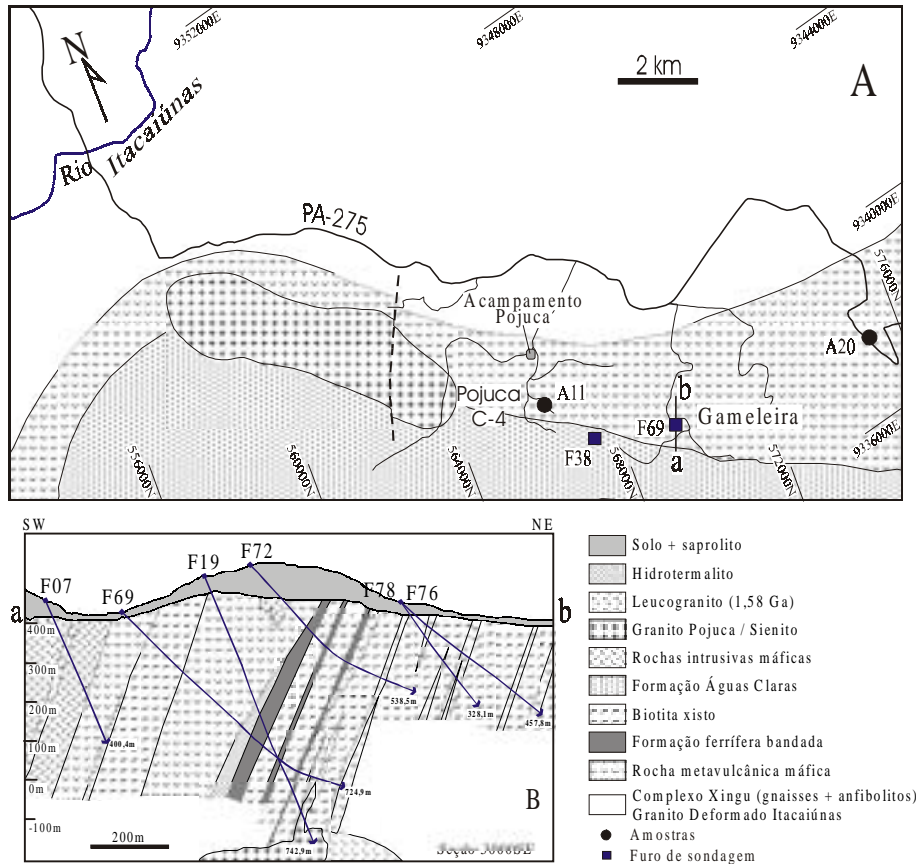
9352000E
9348000E
9344000E
N
2 km
A
Rio Itacaiúnas
PA-275
9340000E
576000N
Acampamento Pojuca
A20
b
Pojuca C-4
A11
F69
Gameleira
F38
a
9336000E
556000N
560000N
564000N
568000N
572000N

SW
NE
F07
F69
F19
F72
F78
F76
a
b
400m
300m
200m
100m
0m
-100m
400,4m
538,5m
328,1m
457,8m
724,9m
742,9m
200m
B
Seção 3088DE

Solo + saprolito
Hidrotermalito
Leucogranito (1,58 Ga)
Granito Pojuca / Sienito
Rochas intrusivas máficas
Formação Águas Claras
Biotita xisto
Formação ferrífera bandada
Rocha metavulcânica máfica
Complexo Xingu (gnaisses + anfibolitos) Granito Deformado Itacaiúnas
Amostras
Furo de sondagem